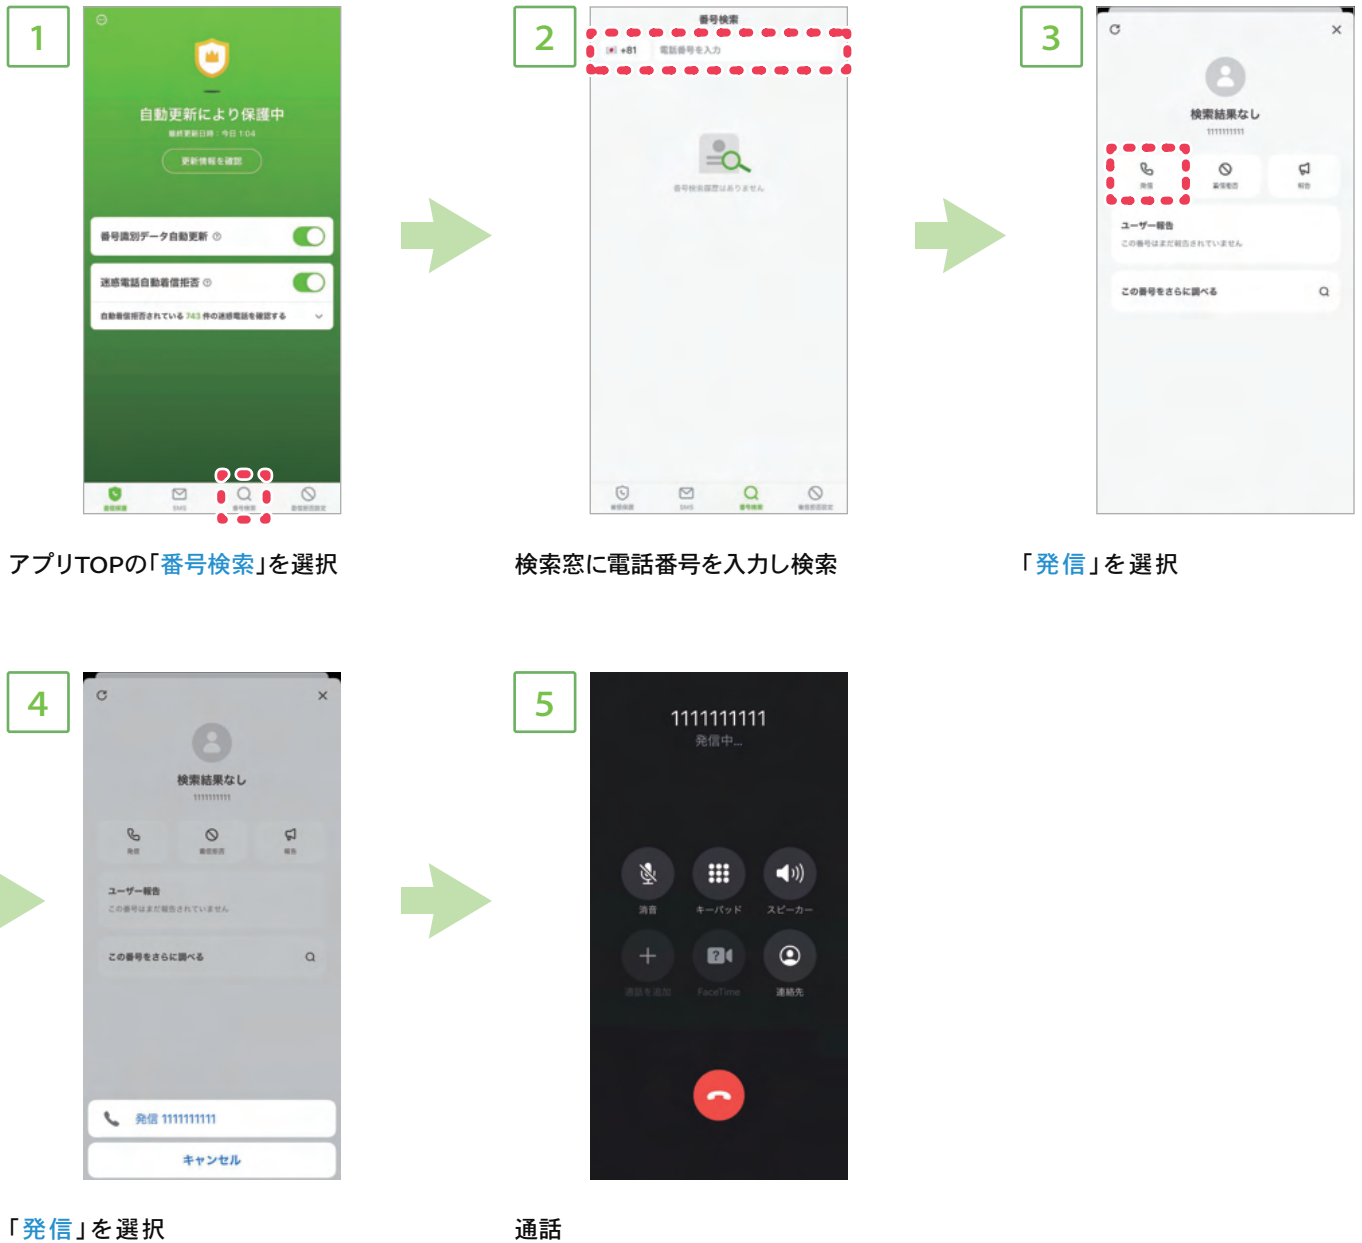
1

自動更新により保護中

最終更新日時：今日 1:04

更新情報を確認

番号識別データ自動更新

迷惑電話自動着信拒否

自動着信拒否されている 743 件の迷惑電話を確認する

番号保護 SMS 番号検索 着信拒否設定

アプリTOPの「番号検索」を選択

2

番号検索

+81 電話番号を入力

番号検索履歴はありません

検索窓に電話番号を入力し検索

3

検索結果なし

1111111111

発信 着信拒否 報告

ユーザー報告

この番号はまだ報告されていません

この番号をさらに調べる

「発信」を選択

4

検索結果なし

1111111111

発信 着信拒否 報告

ユーザー報告

この番号はまだ報告されていません

この番号をさらに調べる

発信 1111111111

キャンセル

「発信」を選択

5

1111111111

発信中...

消音 キーパッド スピーカー

通話を追加 FaceTime 連絡先

通話